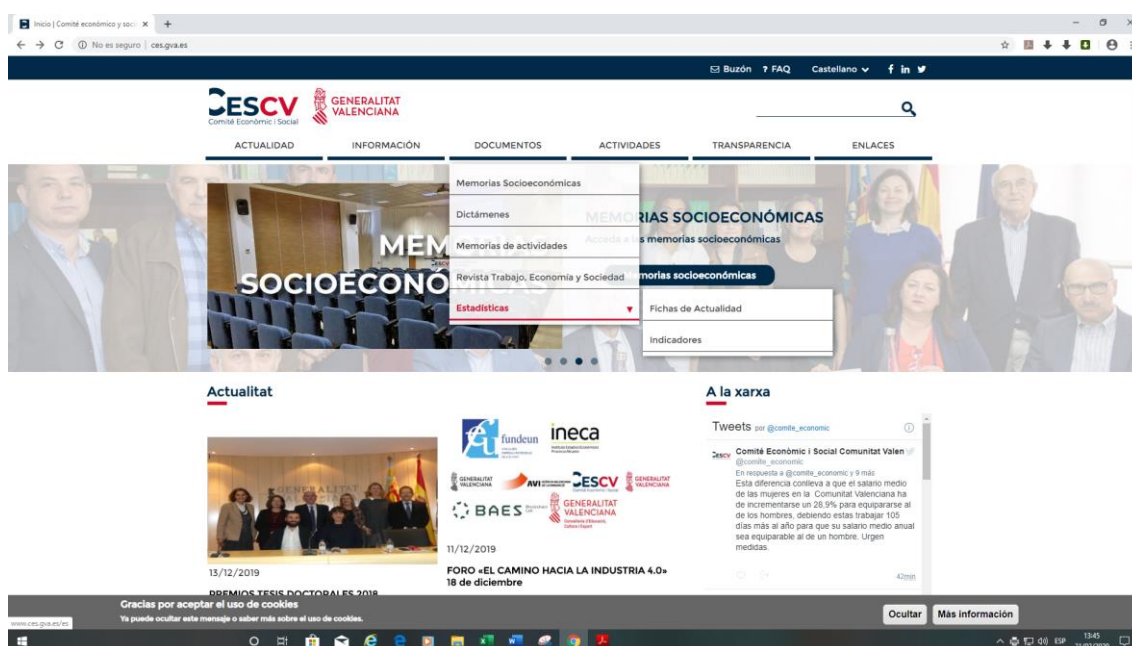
Inicio | Comité económico y soci ×  +

No es seguro | ces.gva.es

Buzón  ? FAQ  Castellano

CESCV Comitè Econòmic i Social
GENERALITAT VALENCIANA

ACTUALIDAD  INFORMACIÓN  DOCUMENTOS  ACTIVIDADES  TRANSPARENCIA  ENLACES

Memorias Socioeconómicas
Dictámenes
Memorias de actividades
Revista Trabajo, Economía y Sociedad
Estadísticas

Fichas de Actualidad
Indicadores

MEM SOCIOECONÓ

MEMORIAS SOCIOECONÓMICAS
Accede a las memorias socioeconómicas
memorias socioeconómicas

Actualitat

13/12/2019
PREMIOS TESIS DOCTORALES 2018

fundeun  ineca
GENERALITAT VALENCIANA  AVI  CESCV  GENERALITAT VALENCIANA
BAES  GENERALITAT VALENCIANA

11/12/2019
FORO «EL CAMINO HACIA LA INDUSTRIA 4.0» 18 de diciembre

A la xarxa

Tweets por @comite_economic

Comitè Econòmic i Social Comunitat Valen
@comite_economic
En respuesta a @comite_economic y 9 más
Esta diferencia conlleva a que el salario medio de las mujeres en la Comunitat Valenciana ha de incrementarse un 28,9% para equipararse al de los hombres, debiendo estas trabajar 105 días más al año para que su salario medio anual sea equiparable al de un hombre. Urgen medidas.

42min

Gracias por aceptar el uso de cookies
Ya puede ocultar este mensaje o saber más sobre el uso de cookies.

Ocultar  Más información

www.ces.gva.es/es

ESP 13:45